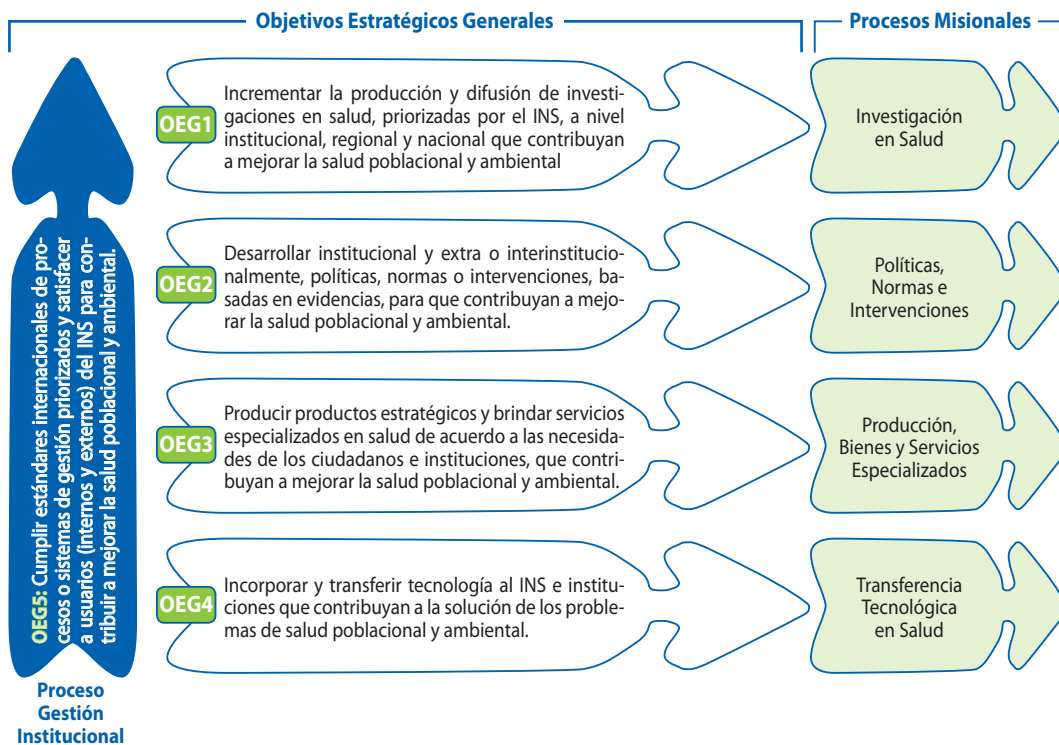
Objetivos Estratégicos Generales

Procesos Misionales

OEG5: Cumplir estándares internacionales de procesos o sistemas de gestión priorizados y satisfacer a usuarios (internos y externos) del INS para contribuir a mejorar la salud poblacional y ambiental.

OEG1 Incrementar la producción y difusión de investigaciones en salud, priorizadas por el INS, a nivel institucional, regional y nacional que contribuyan a mejorar la salud poblacional y ambiental

Investigación en Salud

OEG2 Desarrollar institucional y extra o interinstitucionalmente, políticas, normas o intervenciones, basadas en evidencias, para que contribuyan a mejorar la salud poblacional y ambiental.

Políticas, Normas e Intervenciones

OEG3 Producir productos estratégicos y brindar servicios especializados en salud de acuerdo a las necesidades de los ciudadanos e instituciones, que contribuyan a mejorar la salud poblacional y ambiental.

Producción, Bienes y Servicios Especializados

OEG4 Incorporar y transferir tecnología al INS e instituciones que contribuyan a la solución de los problemas de salud poblacional y ambiental.

Transferencia Tecnológica en Salud

Proceso Gestión Institucional